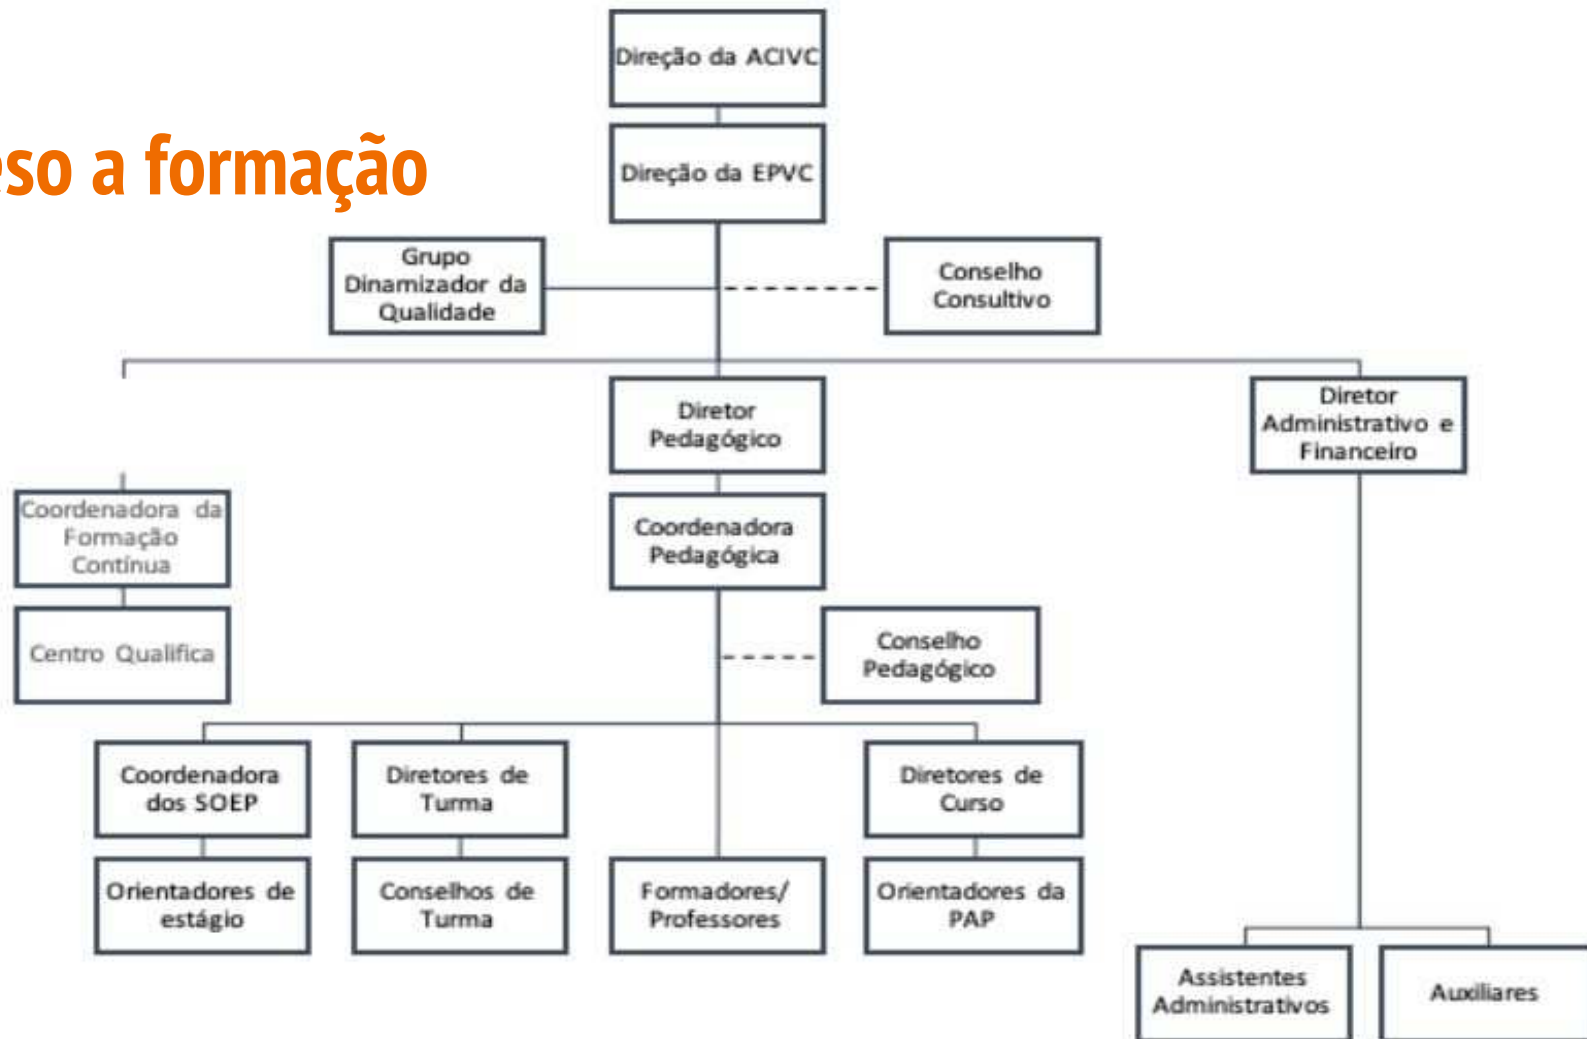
so a formação

Direção da ACIVC

Direção da EPVC

Grupo Dinamizador da Qualidade

Conselho Consultivo

Diretor Pedagógico

Diretor Administrativo e Financeiro

Coordenadora da Formação Contínua

Centro Qualifica

Coordenadora Pedagógica

Conselho Pedagógico

Coordenadora dos SOEP

Diretores de Turma

Diretores de Curso

Orientadores de estágio

Conselhos de Turma

Formadores/ Professores

Orientadores da PAP

Assistentes Administrativos

Auxiliares